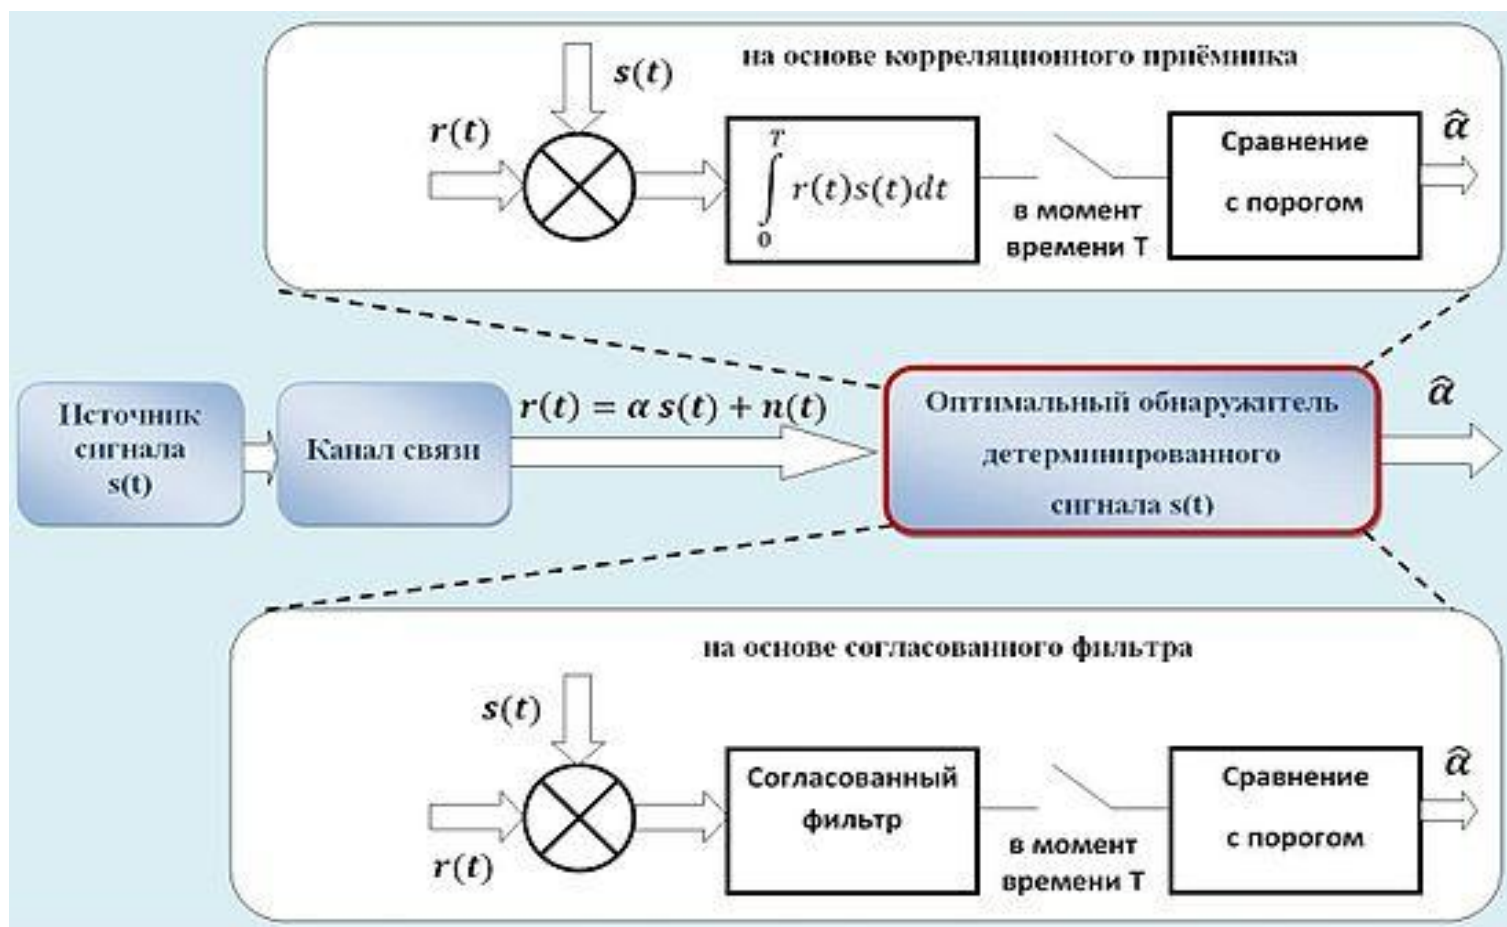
на основе корреляционного приёмника

$s(t)$

$r(t)$

$\int_0^T r(t)s(t)dt$

в момент времени T

Сравнение с порогом

$\hat{\alpha}$

Источник сигнала s(t)

Канал связи

$r(t) = \alpha\, s(t) + n(t)$

Оптимальный обнаружитель детерминированного сигнала s(t)

$\hat{\alpha}$

на основе согласованного фильтра

$s(t)$

$r(t)$

Согласованный фильтр

в момент времени T

Сравнение с порогом

$\hat{\alpha}$